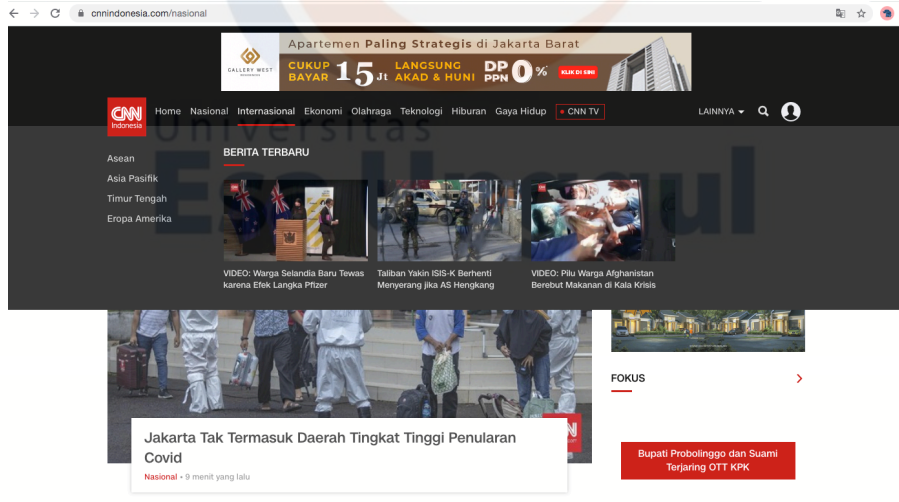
cnnindonesia.com/nasional

Apartemen Paling Strategis di Jakarta Barat
GALLERY WEST
CUKUP BAYAR 15 Jt LANGSUNG AKAD & HUNI DP PPN 0%
KLIK DI SINI

CNN Indonesia
Home Nasional Internasional Ekonomi Olahraga Teknologi Hiburan Gaya Hidup CNN TV
LAINNYA

Universitas Esa Unggul

Asean
Asia Pasifik
Timur Tengah
Eropa Amerika

BERITA TERBARU

VIDEO: Warga Selandia Baru Tewas karena Efek Langka Pfizer

Taliban Yakin ISIS-K Berhenti Menyerang jika AS Hengkang

VIDEO: Pilu Warga Afghanistan Berebut Makanan di Kala Krisis

FOKUS

Jakarta Tak Termasuk Daerah Tingkat Tinggi Penularan Covid
Nasional • 9 menit yang lalu

Bupati Probolinggo dan Suami Terjaring OTT KPK